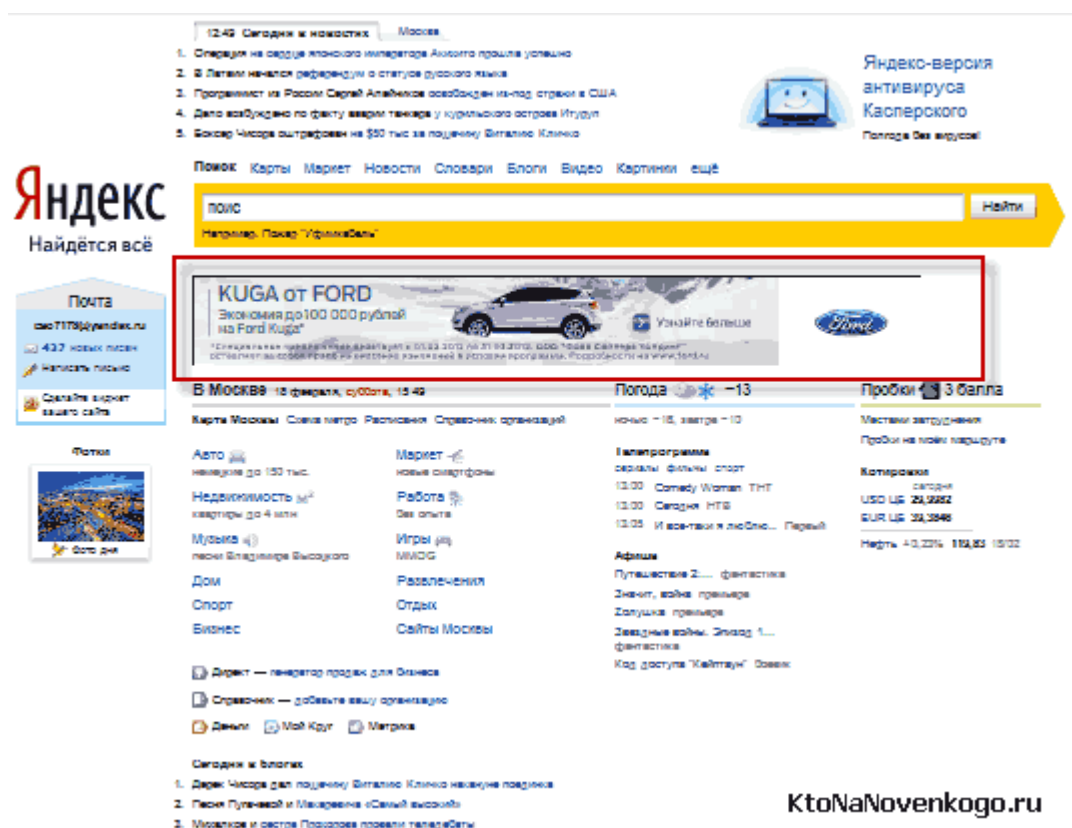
12:49 Сегодня в новостях Москва

1. Операция на сердце японского императора Акихито прошла успешно
2. В Латвии начался референдум о статусе русского языка
3. Программист из России Сергей Алейников освобожден из-под стражи в США
4. Дело возбуждено по факту аварии танкера у курильского острова Итуруп
5. Боксер Чисора оштрафован на $50 тыс за пощечину Виталию Кличко

Яндекс-версия антивируса Касперского
Погода без вирусов!

Яндекс
Найдётся всё

Поиск Карты Маркет Новости Словари Блоги Видео Картинки ещё

поис
Найти
Например, Поиск "Уфимкабель"

KUGA от FORD
Экономия до 100 000 рублей на Ford Kuga*
Узнайте больше
Ford
*Специальное предложение действует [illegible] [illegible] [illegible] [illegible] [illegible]

Почта
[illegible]@yandex.ru
437 новых писем
Написать письмо
Сделайте Яндекс вашего сайта

Фотки
Фото дня

В Москве 18 февраля, суббота, 15:49
Карта Москвы Схема метро Расписания Справочник организаций

Авто
машины до 150 тыс.
Недвижимость
квартиры до 4 млн
Музыка
песни Владимира Высоцкого
Дом
Спорт
Бизнес

Маркет
новые смартфоны
Работа
без опыта
Игры
MMOG
Развлечения
Отдых
Сайты Москвы

Директ — генератор продаж для бизнеса
Справочник — добавьте вашу организацию
Деньги Мой Круг Метрика

Погода −13
ночью −18, завтра −10

Телепрограмма
сериалы фильмы спорт
13:00 Comedy Woman ТНТ
13:00 Сегодня НТВ
13:05 И все-таки я люблю... Первый

Афиша
Путешествие 2:... фантастика
Значит, война премьера
Золушка премьера
Звездные войны. Эпизод 1... фантастика
Код доступа "Кейптаун" боевик

Пробки 3 балла
Места затруднения
Пробки на моём маршруте

Котировки
сегодня
USD ЦБ 29,9282
EUR ЦБ 39,3646
Нефть +0,33% 119,83 18/02

Сегодня в блогах
1. Дерек Чисора дал пощечину Виталию Кличко накануне поединка
2. Песня Пугачевой и Макаревича «Самый высокий»
3. Михалков и сестра Порохова провели телемосты

KtoNaNovenkogo.ru